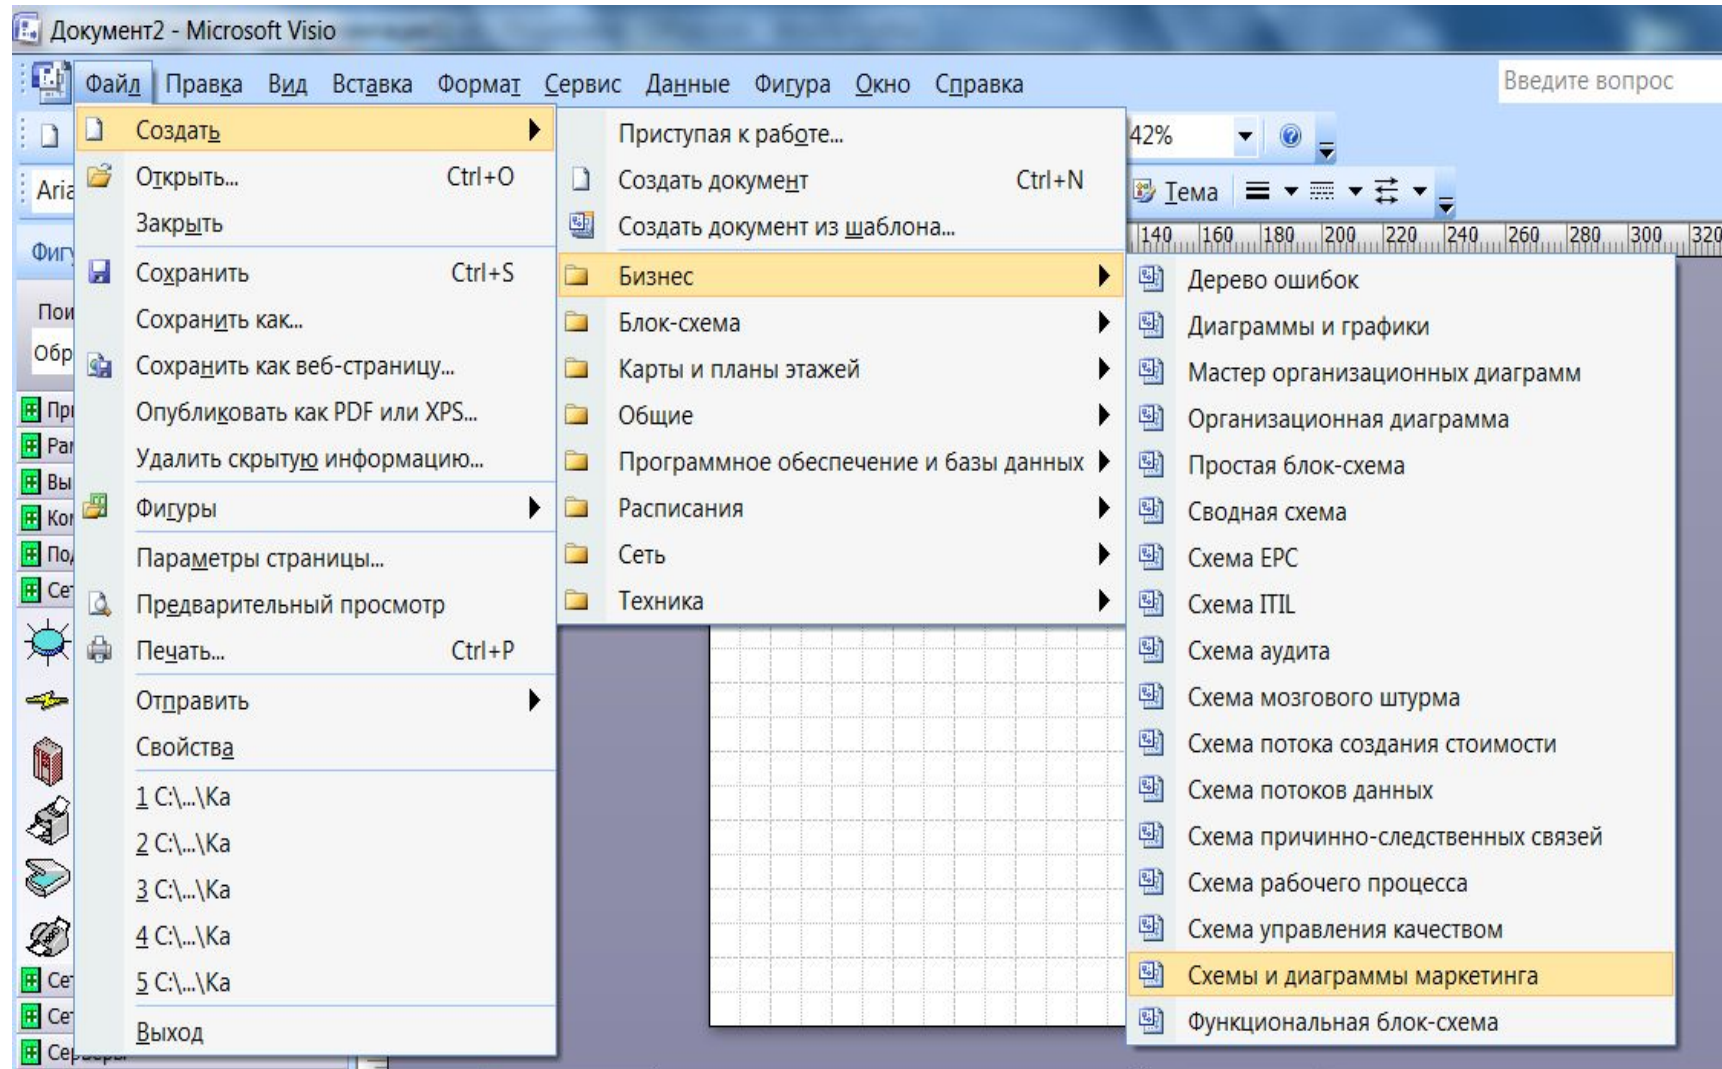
Документ2 - Microsoft Visio

Файл Правка Вид Вставка Формат Сервис Данные Фигура Окно Справка

Введите вопрос

42%

Тема

140 160 180 200 220 240 260 280 300 320

Aria

Фиг

Пои

Обр

Пр

Раз

Вы

Ко

По

Се

Се

Се

Се

Создать
Открыть... Ctrl+O
Закрыть
Сохранить Ctrl+S
Сохранить как...
Сохранить как веб-страницу...
Опубликовать как PDF или XPS...
Удалить скрытую информацию...
Фигуры
Параметры страницы...
Предварительный просмотр
Печать... Ctrl+P
Отправить
Свойства
1 C:\...\Ка
2 C:\...\Ка
3 C:\...\Ка
4 C:\...\Ка
5 C:\...\Ка
Выход

Приступая к работе...
Создать документ Ctrl+N
Создать документ из шаблона...
Бизнес
Блок-схема
Карты и планы этажей
Общие
Программное обеспечение и базы данных
Расписания
Сеть
Техника

Дерево ошибок
Диаграммы и графики
Мастер организационных диаграмм
Организационная диаграмма
Простая блок-схема
Сводная схема
Схема EPC
Схема ITIL
Схема аудита
Схема мозгового штурма
Схема потока создания стоимости
Схема потоков данных
Схема причинно-следственных связей
Схема рабочего процесса
Схема управления качеством
Схемы и диаграммы маркетинга
Функциональная блок-схема